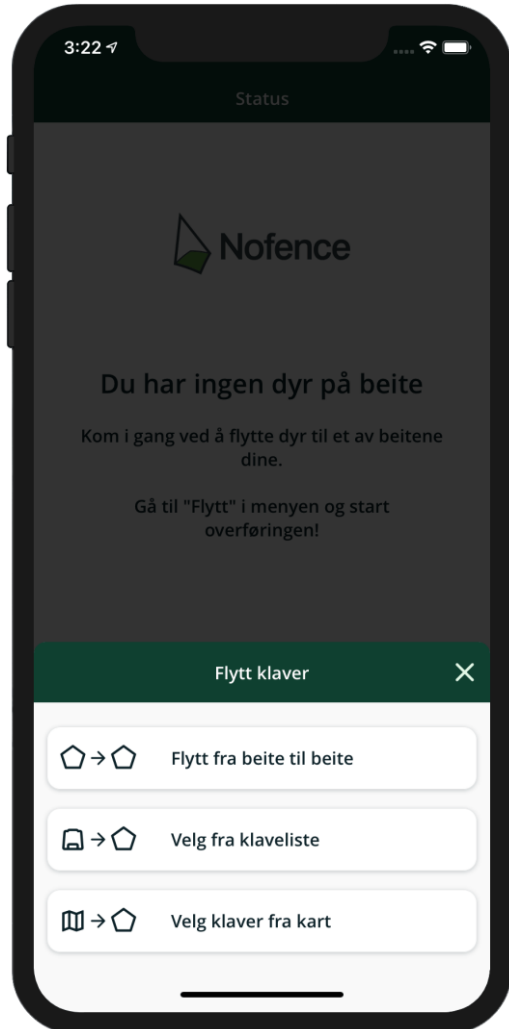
3:22

Status

Nofence

Du har ingen dyr på beite

Kom i gang ved å flytte dyr til et av beitene dine.

Gå til "Flytt" i menyen og start overføringen!

Flytt klaver

Flytt fra beite til beite

Velg fra klaveliste

Velg klaver fra kart